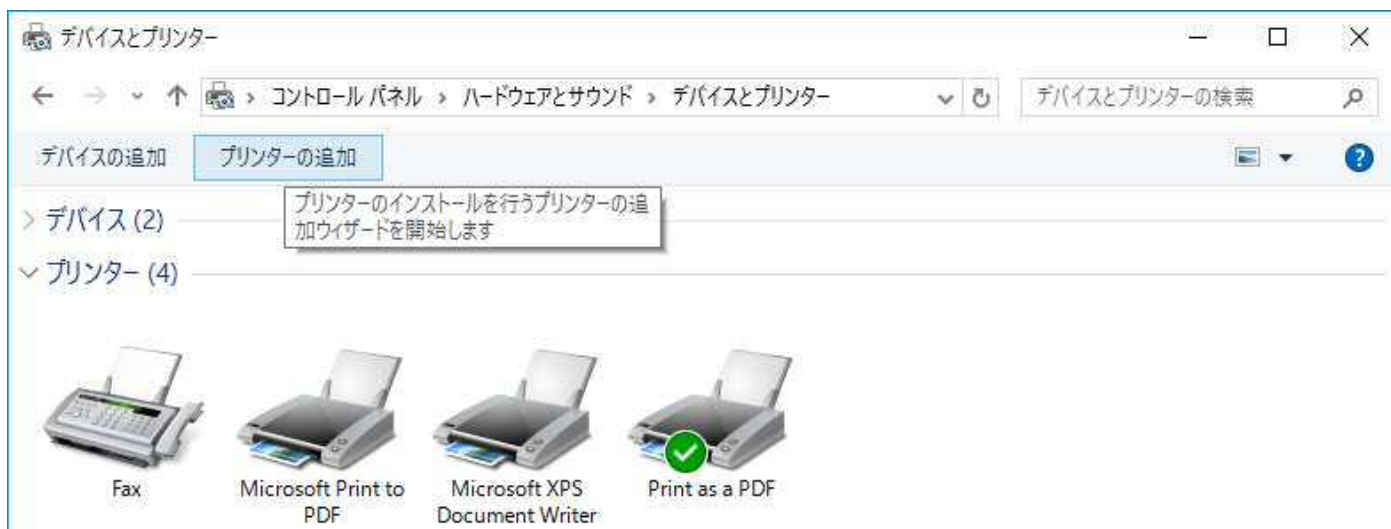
デバイスとプリンター

コントロール パネル › ハードウェアとサウンド › デバイスとプリンター

デバイスとプリンターの検索

デバイスの追加　プリンターの追加

プリンターのインストールを行うプリンターの追加ウィザードを開始します

デバイス (2)

プリンター (4)

Fax

Microsoft Print to PDF

Microsoft XPS Document Writer

Print as a PDF